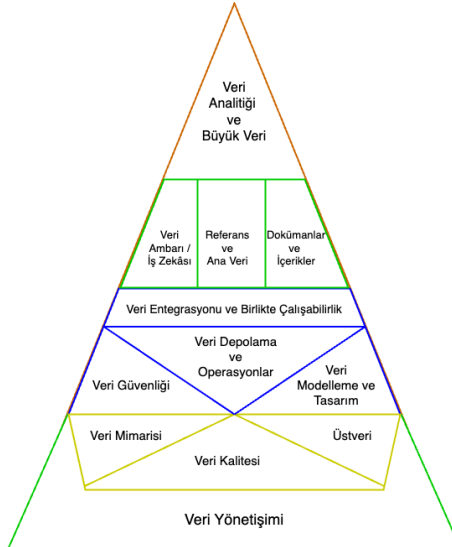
Veri Analitiği ve Büyük Veri

Veri Ambarı / İş Zekâsı

Referans ve Ana Veri

Dokümanlar ve İçerikler

Veri Entegrasyonu ve Birlikte Çalışabilirlik

Veri Depolama ve Operasyonlar

Veri Güvenliği

Veri Modelleme ve Tasarım

Veri Mimarisi

Üstveri

Veri Kalitesi

Veri Yönetişimi